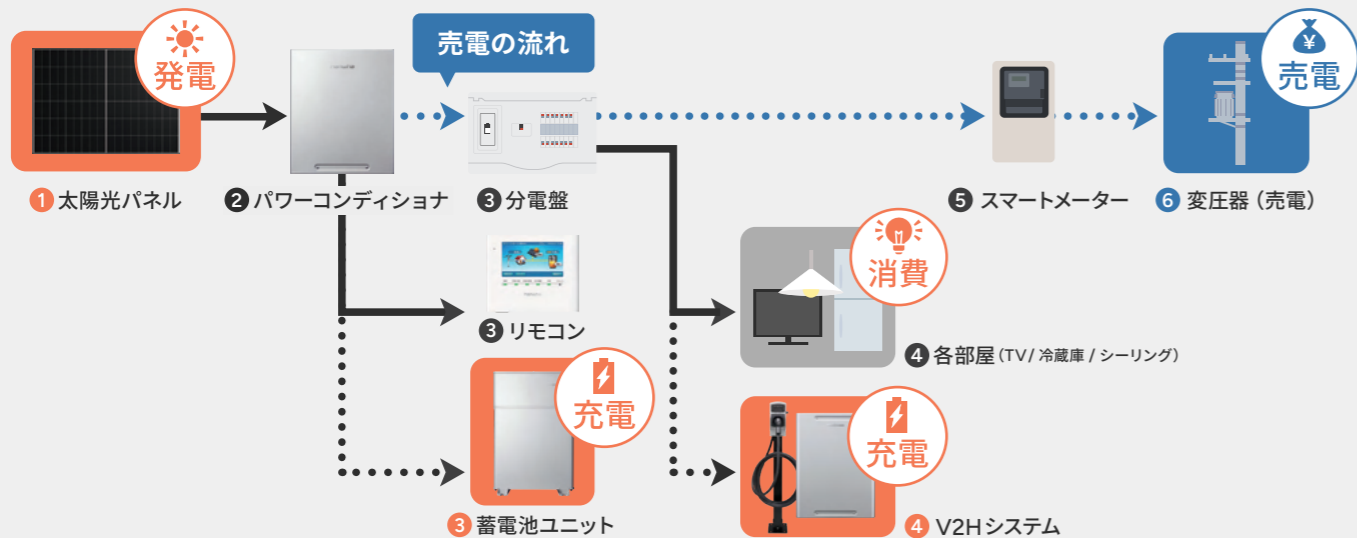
発電

売電の流れ

売電

1 太陽光パネル

2 パワーコンディショナ

3 分電盤

5 スマートメーター

6 変圧器（売電）

3 リモコン

消費

4 各部屋（TV / 冷蔵庫 / シーリング）

充電

3 蓄電池ユニット

充電

4 V2Hシステム